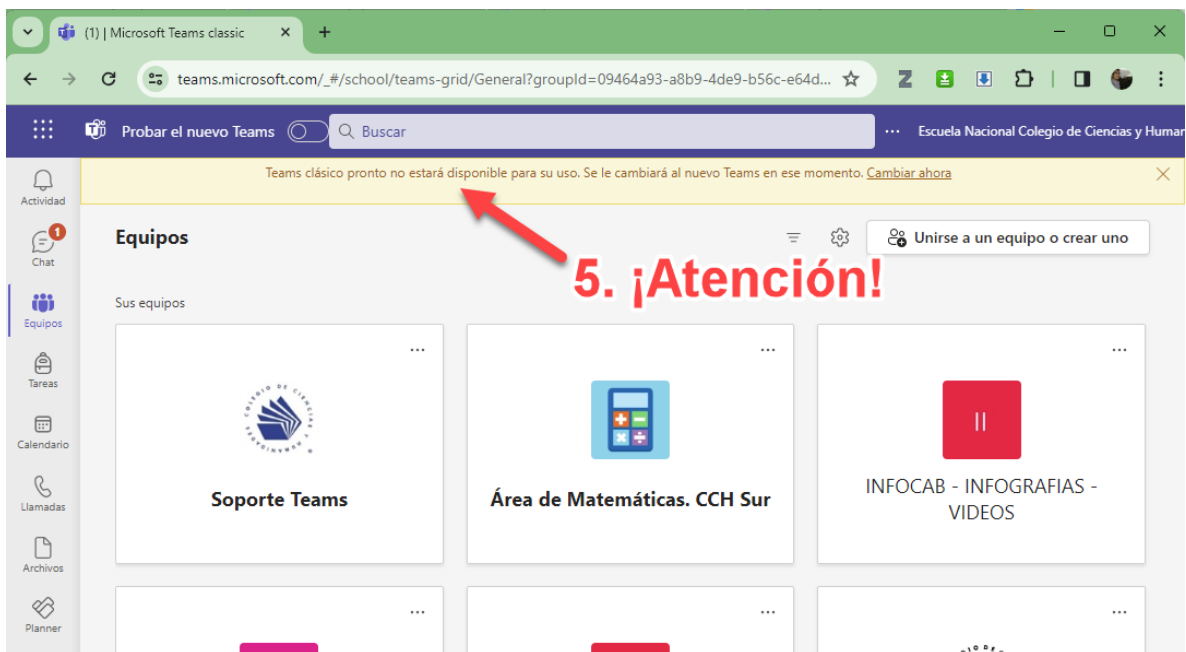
(1) | Microsoft Teams classic ×
+
teams.microsoft.com/_#/school/teams-grid/General?groupId=09464a93-a8b9-4de9-b56c-e64d...
Probar el nuevo Teams
Buscar
··· Escuela Nacional Colegio de Ciencias y Human
Teams clásico pronto no estará disponible para su uso. Se le cambiará al nuevo Teams en ese momento. Cambiar ahora
Actividad
1
Chat
Equipos
Tareas
Calendario
Llamadas
Archivos
Planner
Equipos
Unirse a un equipo o crear uno
5. ¡Atención!
Sus equipos
···
Soporte Teams
···
Área de Matemáticas. CCH Sur
···
II
INFOCAB - INFOGRAFIAS - VIDEOS
···
···
···